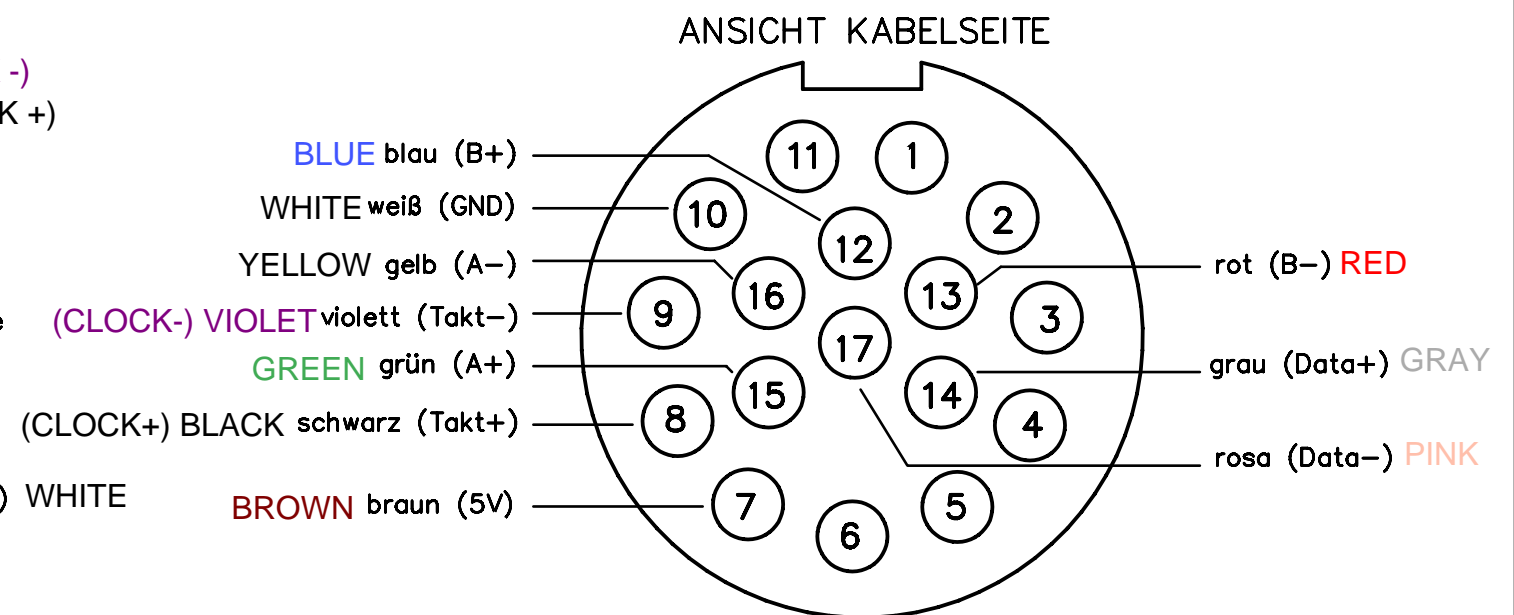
ANSICHT KABELSEITE

-)
K +)

BLUE blau (B+)
WHITE weiß (GND)
YELLOW gelb (A–)
e (CLOCK-) VIOLET violett (Takt–)
GREEN grün (A+)
(CLOCK+) BLACK schwarz (Takt+)
) WHITE
BROWN braun (5V)

11 1
10 2
12
16 13
9 3
17
15 14
8 4
7 5
6

rot (B–) RED
grau (Data+) GRAY
rosa (Data–) PINK